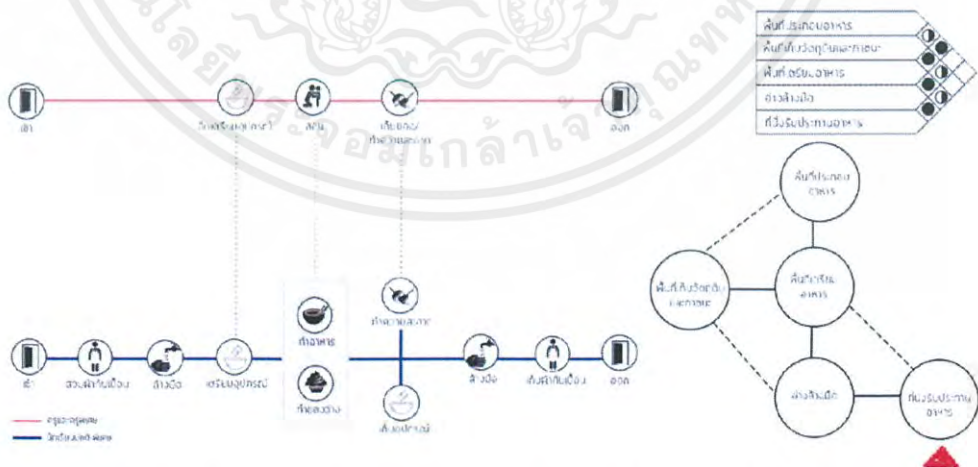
พื้นที่ประกอบอาหาร
พื้นที่เก็บวัตถุดิบและภาชนะ
พื้นที่เตรียมอาหาร
อ่างล้างมือ
ที่นั่งรับประทานอาหาร

เข้า
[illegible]
ส้วม
เก็บของ/ทำความสะอาด
ออก

พื้นที่ประกอบอาหาร
พื้นที่เก็บวัตถุดิบและภาชนะ
พื้นที่เตรียมอาหาร
ล้างมือ
ที่นั่งรับประทานอาหาร

ทำความสะอาด
เข้า
สวมผ้ากันเปื้อน
ล้างมือ
เตรียมอุปกรณ์
ทำอาหาร
ทำขนมหวาน
ล้างมือ
ถอดผ้ากันเปื้อน
ออก
เก็บอุปกรณ์

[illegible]
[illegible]